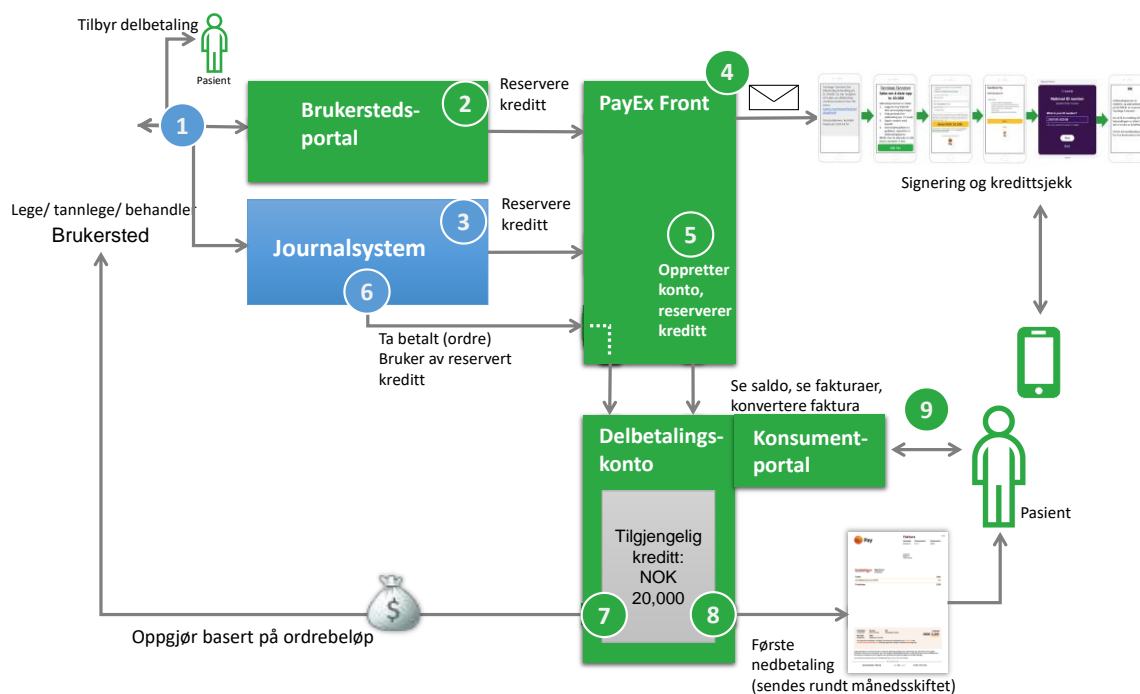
Tilbyr delbetaling

Pasient

1

Brukersteds-portal

2

Reservere kreditt

PayEx Front

4

Signering og kredittsjekk

Lege/ tannlege/ behandler

Brukersted

Journalsystem

3

Reservere kreditt

5

Oppretter konto, reserverer kreditt

6

Ta betalt (ordre)
Bruker av reservert kreditt

Se saldo, se fakturaer, konvertere faktura

9

Delbetalings-konto

Konsument-portal

Pasient

Tilgjengelig kreditt: NOK 20,000

7

8

Oppgjør basert på ordrebeløp

Første nedbetaling
(sendes rundt månedsskiftet)